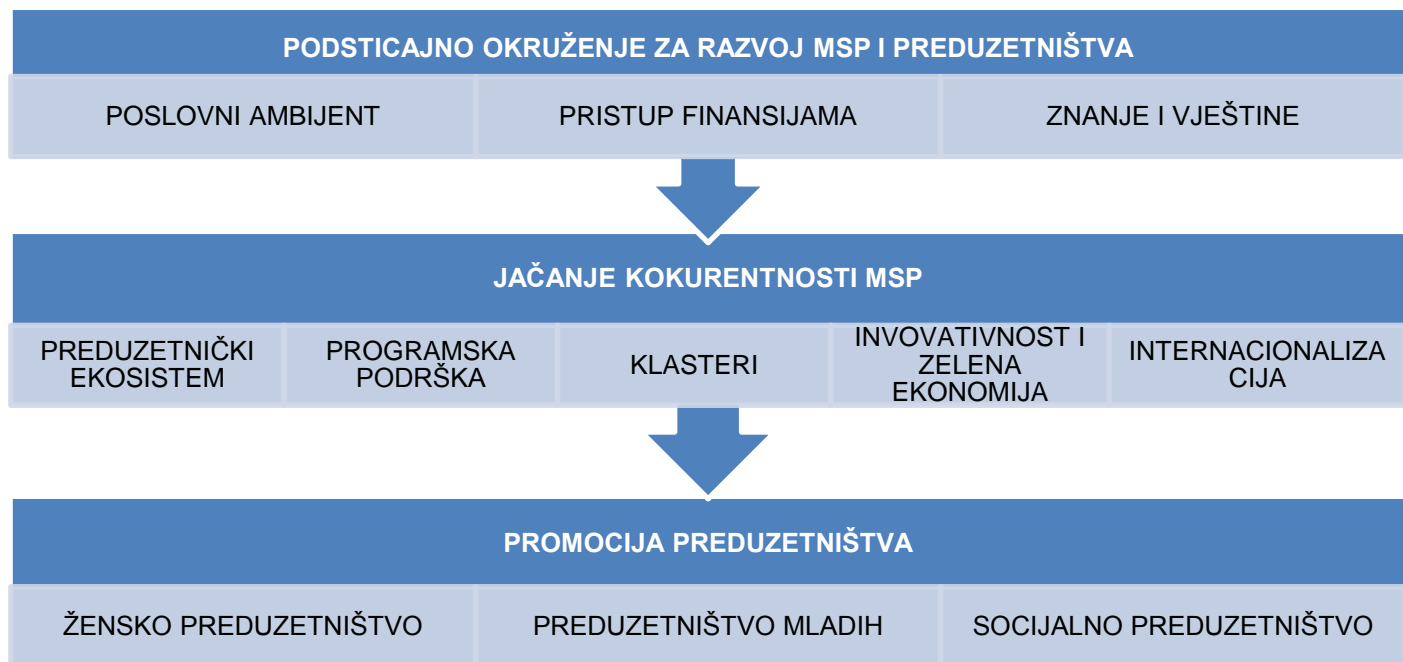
PODSTICAJNO OKRUŽENJE ZA RAZVOJ MSP I PREDUZETNIŠTVA

POSLOVNI AMBIJENT

PRISTUP FINANSIJAMA

ZNANJE I VJEŠTINE

JAČANJE KOKURENTNOSTI MSP

PREDUZETNIČKI EKOSISTEM

PROGRAMSKA PODRŠKA

KLASTERI

INVOVATIVNOST I ZELENA EKONOMIJA

INTERNACIONALIZA CIJA

PROMOCIJA PREDUZETNIŠTVA

ŽENSKO PREDUZETNIŠTVO

PREDUZETNIŠTVO MLADIH

SOCIJALNO PREDUZETNIŠTVO